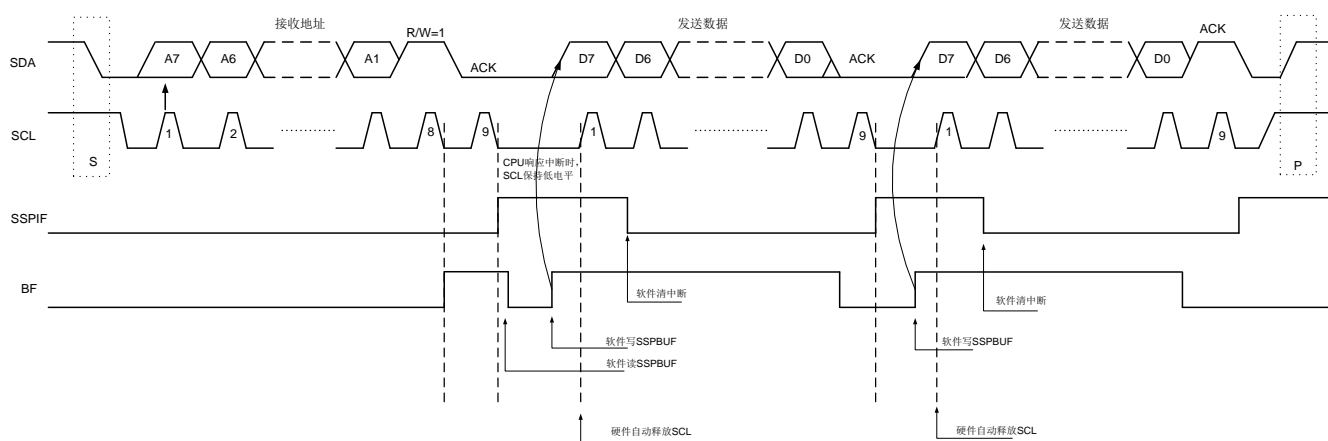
接收地址

R/W=1

发送数据

发送数据

ACK

SDA

A7

A6

A1

ACK

D7

D6

D0

ACK

D7

D6

D0

SCL

1

2

8

9

1

9

1

9

S

P

CPU响应中断时,
SCL保持低电平

SSPIF

BF

软件清中断

软件清中断

软件写SSPBUF

软件读SSPBUF

软件写SSPBUF

硬件自动释放SCL

硬件自动释放SCL